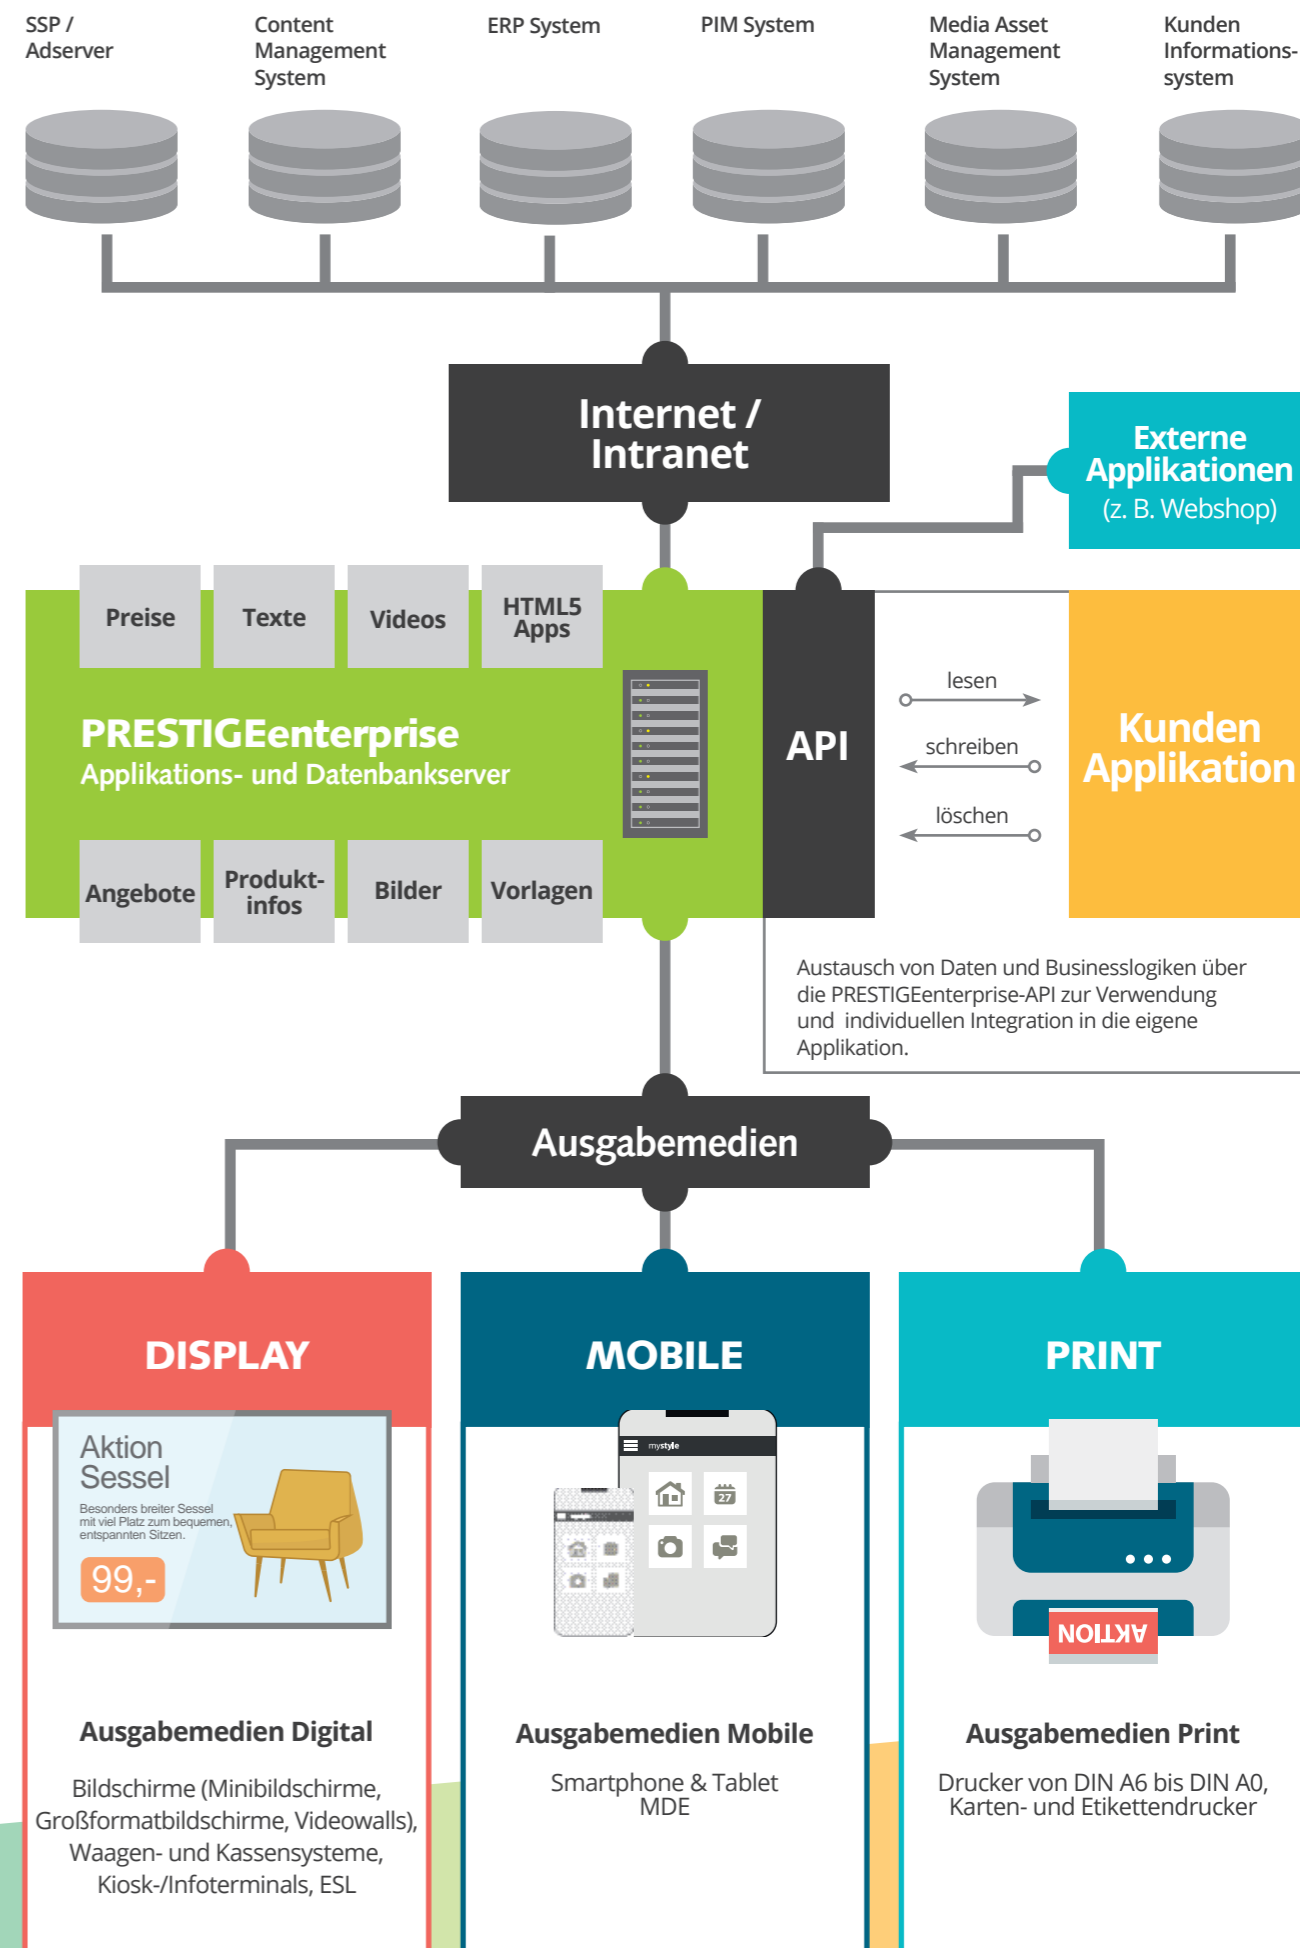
SSP / Adserver

Content Management System

ERP System

PIM System

Media Asset Management System

Kunden Informations-system

Internet / Intranet

Externe Applikationen (z. B. Webshop)

Preise

Texte

Videos

HTML5 Apps

PRESTIGEenterprise
Applikations- und Datenbankserver

Angebote

Produkt-infos

Bilder

Vorlagen

API

lesen

schreiben

löschen

Kunden Applikation

Austausch von Daten und Businesslogiken über die PRESTIGEenterprise-API zur Verwendung und individuellen Integration in die eigene Applikation.

Ausgabemedien

DISPLAY

Aktion Sessel
Besonders breiter Sessel mit viel Platz zum bequemen, entspannten Sitzen.
99,-

Ausgabemedien Digital

Bildschirme (Minibildschirme, Großformatbildschirme, Videowalls), Waagen- und Kassensysteme, Kiosk-/Infoterminals, ESL

MOBILE

mystyle

27

Ausgabemedien Mobile

Smartphone & Tablet
MDE

PRINT

AKTION

Ausgabemedien Print

Drucker von DIN A6 bis DIN A0, Karten- und Etikettendrucker